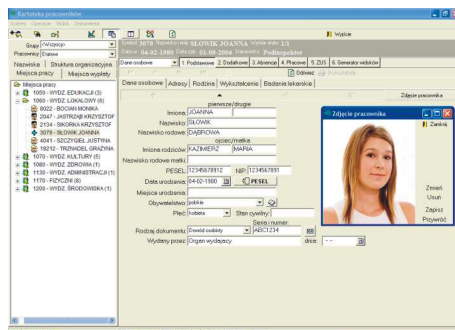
Kartoteka pracowników
System Operacje Widok Zestawienia

Wyjście

Grupy (Wszyscy)
Pracownicy Obecni

Nazwiska | Struktura organizacyjna
Miejsca pracy | Miejsca wypłaty

Miejsca pracy
1050 - WYDZ. EDUKACJI (3)
1060 - WYDZ. LOKALOWY (6)
8022 - BOCIAN MONIKA
2047 - JASTRZĄB KRZYSZTOF
2134 - SIKORKA KRZYSZTOF
3078 - SŁOWIK JOANNA
4041 - SZCZYGIEŁ JUSTYNA
18212 - TRZNADEL GRAŻYNA
1070 - WYDZ. KULTURY (5)
1080 - WYDZ. ZDROWIA (1)
1130 - WYDZ. ADMINISTRACJI (1)
1170 - FIZYCZNI (8)
1200 - WYDZ. ŚRODOWISKA (1)

Symbol 3078 Nazwisko imię SŁOWIK JOANNA Wymiar etatu 1/1
Data ur. 04-02-1980 Data zat. 01-09-2004 Stanowisko Podinspektor

Dane osobowe | 1. Podstawowe | 2. Dodatkowe | 3. Absencje | 4. Płacowe | 5. ZUS | 6. Generator widoków

Odśwież | Rozwiń/zwiń

Dane osobowe | Adresy | Rodzina | Wykształcenie | Badania lekarskie

Zdjęcie pracownika

pierwsze/drugie
Imiona JOANNA
Nazwisko SŁOWIK
Nazwisko rodowe DĄBROWA
ojciec/matka
Imiona rodziców KAZIMIERZ MARIA
Nazwisko rodowe matki
PESEL 12345678912 NIP 1234567891
Data urodzenia 04-02-1980 PESEL
Miejsce urodzenia
Obywatelstwo polskie
Płeć kobieta Stan cywilny
Seria i numer
Rodzaj dokumentu Dowód osobisty ABC1234
Wydany przez Organ wydający dnia - -

Zdjęcie pracownika
Zamknij
Zmień
Usuń
Zapisz
Przywróć